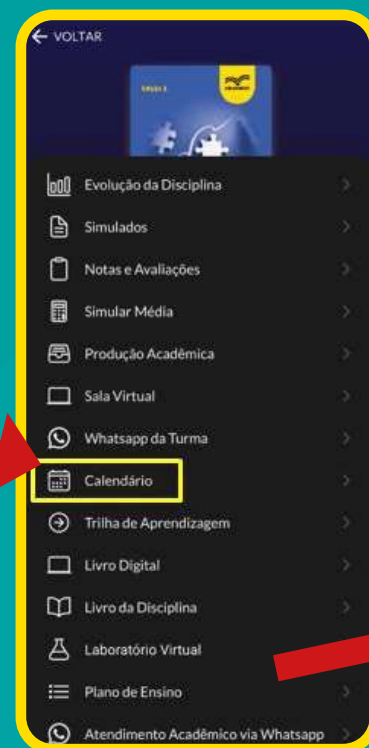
VOLTAR

Evolução da Disciplina
Simulados
Notas e Avaliações
Simular Média
Produção Acadêmica
Sala Virtual
Whatsapp da Turma
Calendário
Trilha de Aprendizagem
Livro Digital
Livro da Disciplina
Laboratório Virtual
Plano de Ensino
Atendimento Acadêmico via Whatsapp